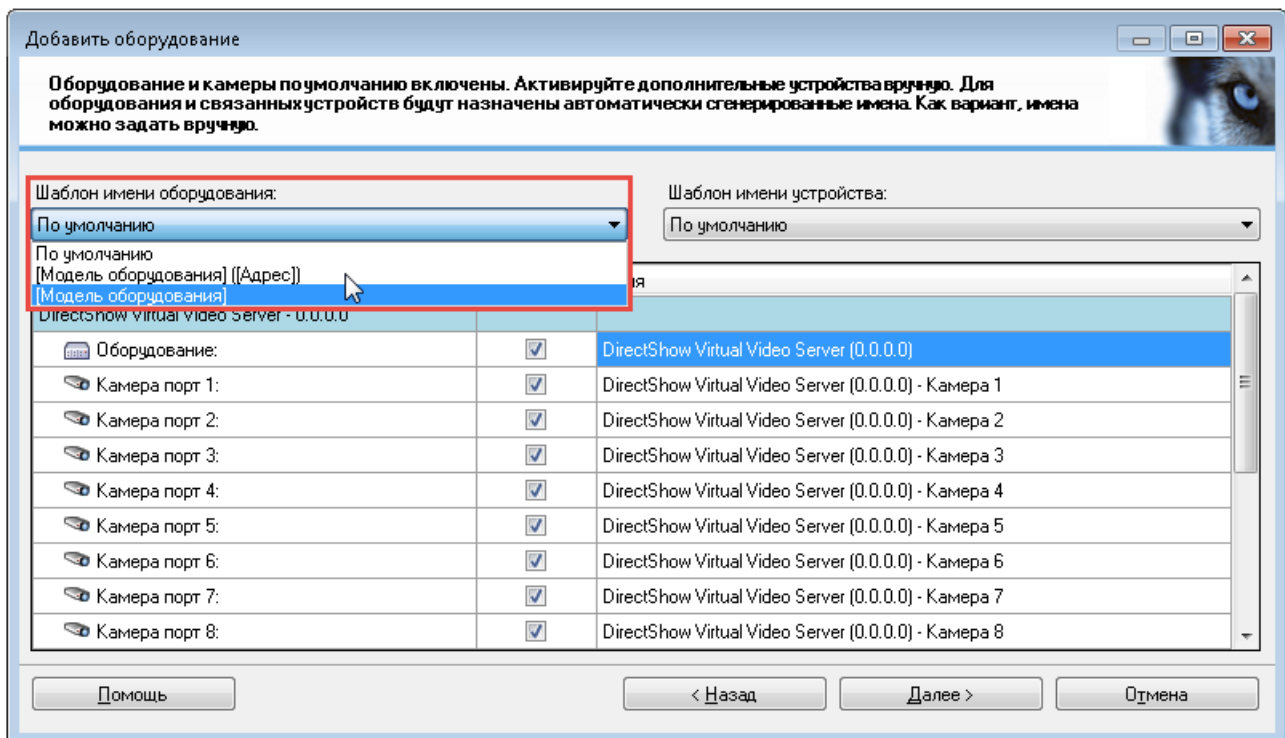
Добавить оборудование

Оборудование и камеры по умолчанию включены. Активируйте дополнительные устройства вручную. Для оборудования и связанных устройств будут назначены автоматически сгенерированные имена. Как вариант, имена можно задать вручную.

Шаблон имени оборудования:

По умолчанию

По умолчанию
[Модель оборудования] ([Адрес])
[Модель оборудования]

Шаблон имени устройства:

По умолчанию

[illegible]ия

DirectShow Virtual Video Server - 0.0.0.0

| | | |
|---|---|---|
| Оборудование: | ☑ | DirectShow Virtual Video Server (0.0.0.0) |
| Камера порт 1: | ☑ | DirectShow Virtual Video Server (0.0.0.0) - Камера 1 |
| Камера порт 2: | ☑ | DirectShow Virtual Video Server (0.0.0.0) - Камера 2 |
| Камера порт 3: | ☑ | DirectShow Virtual Video Server (0.0.0.0) - Камера 3 |
| Камера порт 4: | ☑ | DirectShow Virtual Video Server (0.0.0.0) - Камера 4 |
| Камера порт 5: | ☑ | DirectShow Virtual Video Server (0.0.0.0) - Камера 5 |
| Камера порт 6: | ☑ | DirectShow Virtual Video Server (0.0.0.0) - Камера 6 |
| Камера порт 7: | ☑ | DirectShow Virtual Video Server (0.0.0.0) - Камера 7 |
| Камера порт 8: | ☑ | DirectShow Virtual Video Server (0.0.0.0) - Камера 8 |

Помощь

< Назад

Далее >

Отмена